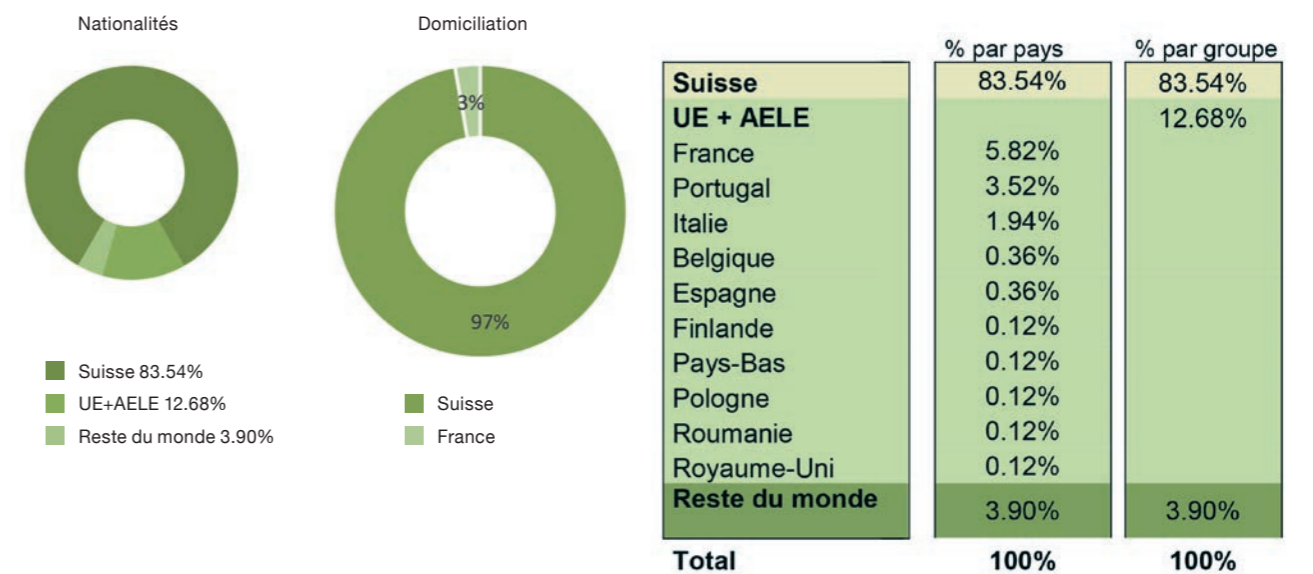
Nationalités

Suisse 83.54%
UE+AELE 12.68%
Reste du monde 3.90%

Domiciliation

3%
97%

Suisse
France

| | % par pays | % par groupe |
|---|---|---|
| **Suisse** | 83.54% | 83.54% |
| **UE + AELE** | | 12.68% |
| France | 5.82% | |
| Portugal | 3.52% | |
| Italie | 1.94% | |
| Belgique | 0.36% | |
| Espagne | 0.36% | |
| Finlande | 0.12% | |
| Pays-Bas | 0.12% | |
| Pologne | 0.12% | |
| Roumanie | 0.12% | |
| Royaume-Uni | 0.12% | |
| **Reste du monde** | 3.90% | 3.90% |
| **Total** | **100%** | **100%** |